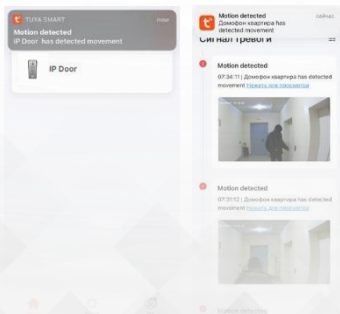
TUYA SMART now
Motion detected
IP Door has detected movement

IP Door

Motion detected сейчас
Домофон квартира has detected movement

Сигнал тревоги

Motion detected
07:34:11 | Домофон квартира has detected movement Нажать для просмотра

Motion detected
07:31:12 | Домофон квартира has detected movement Нажать для просмотра

Motion detected